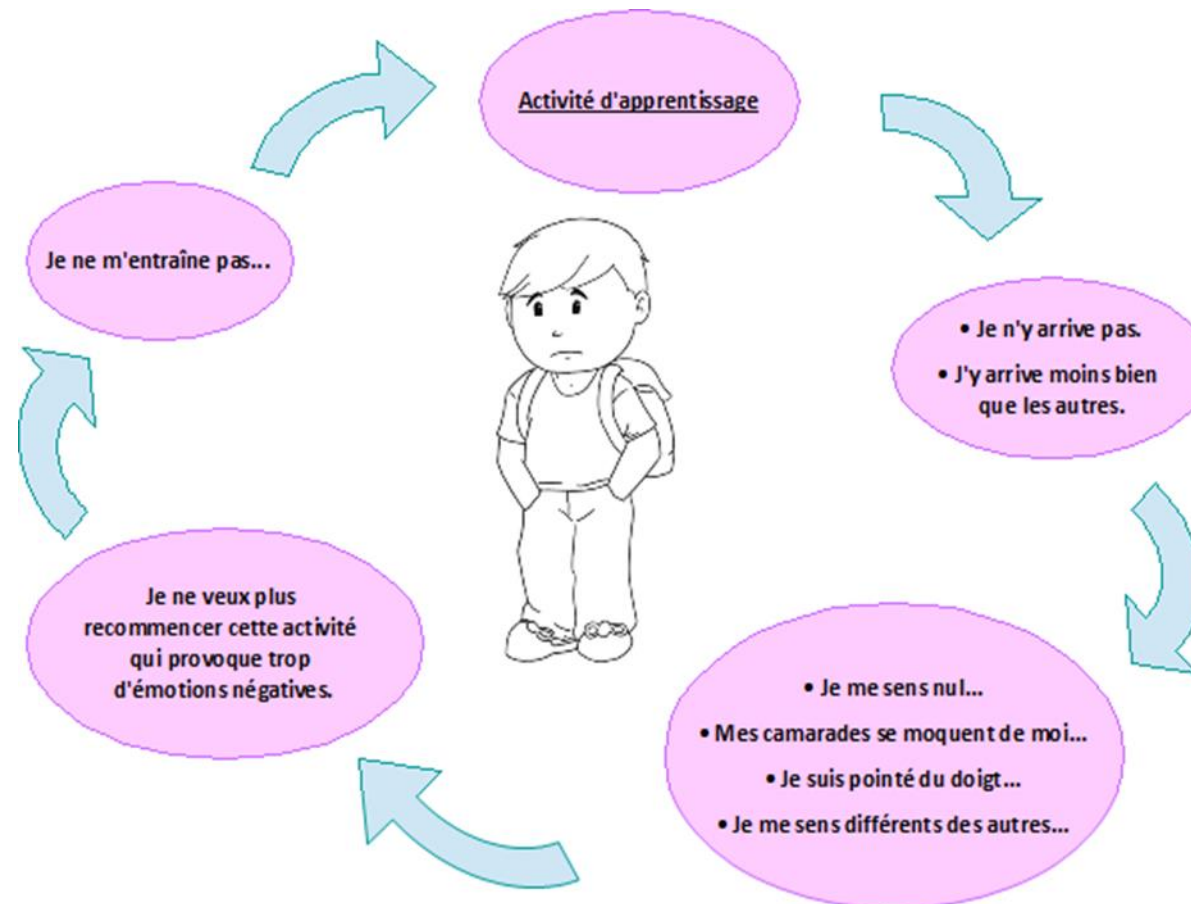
Activité d'apprentissage

• Je n'y arrive pas.
• J'y arrive moins bien que les autres.

• Je me sens nul...
• Mes camarades se moquent de moi...
• Je suis pointé du doigt...
• Je me sens différents des autres...

Je ne veux plus recommencer cette activité qui provoque trop d'émotions négatives.

Je ne m'entraîne pas...